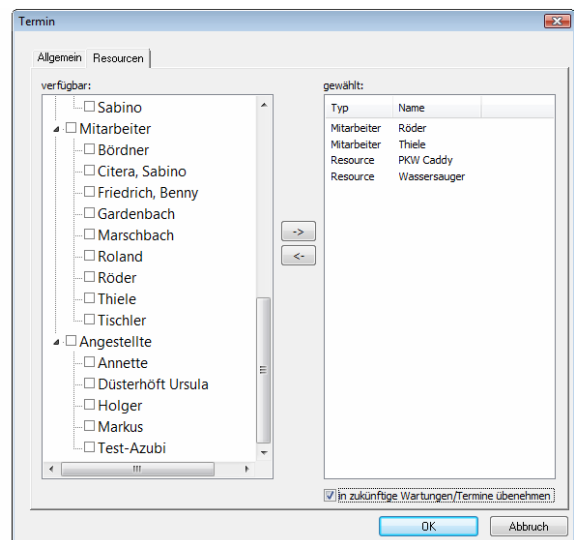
Termin

Allgemein | Resourcen

verfügbar:

Sabino
Mitarbeiter
Bördner
Citera, Sabino
Friedrich, Benny
Gardenbach
Marschbach
Roland
Röder
Thiele
Tischler
Angestellte
Annette
Düsterhöft Ursula
Holger
Markus
Test-Azubi

->
<-

gewählt:

| Typ | Name |
|---|---|
| Mitarbeiter | Röder |
| Mitarbeiter | Thiele |
| Resource | PKW Caddy |
| Resource | Wassersauger |

in zukünftige Wartungen/Termine übenehmen

OK
Abbruch